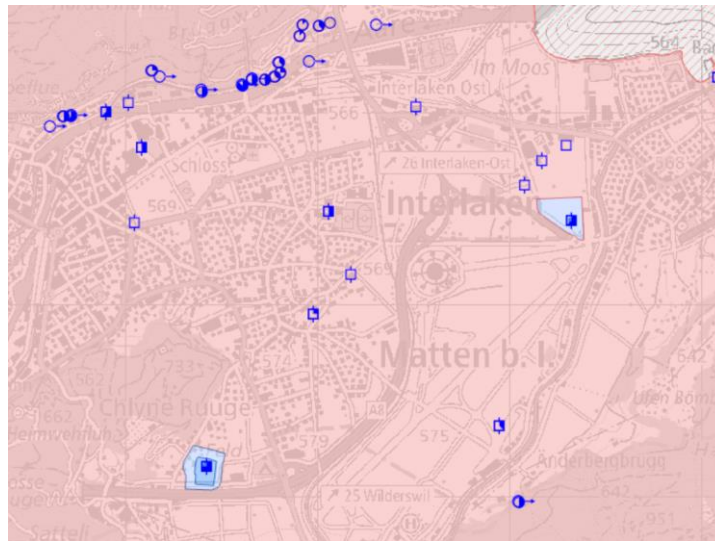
Brüggwald
Aare
564
Ba
Im Moos
Interlaken Ost
566
Schloss
26 Interlaken-Ost
568
569
Interlaken
569
Matten b. I.
574
733
562
642
662
Chlyne Ruuge
Ufem Bö
Bermvehhuhi
579
575
A8
Anderbergbrugg
osse
ugera
25 Wilderswil
642
Satteli
951